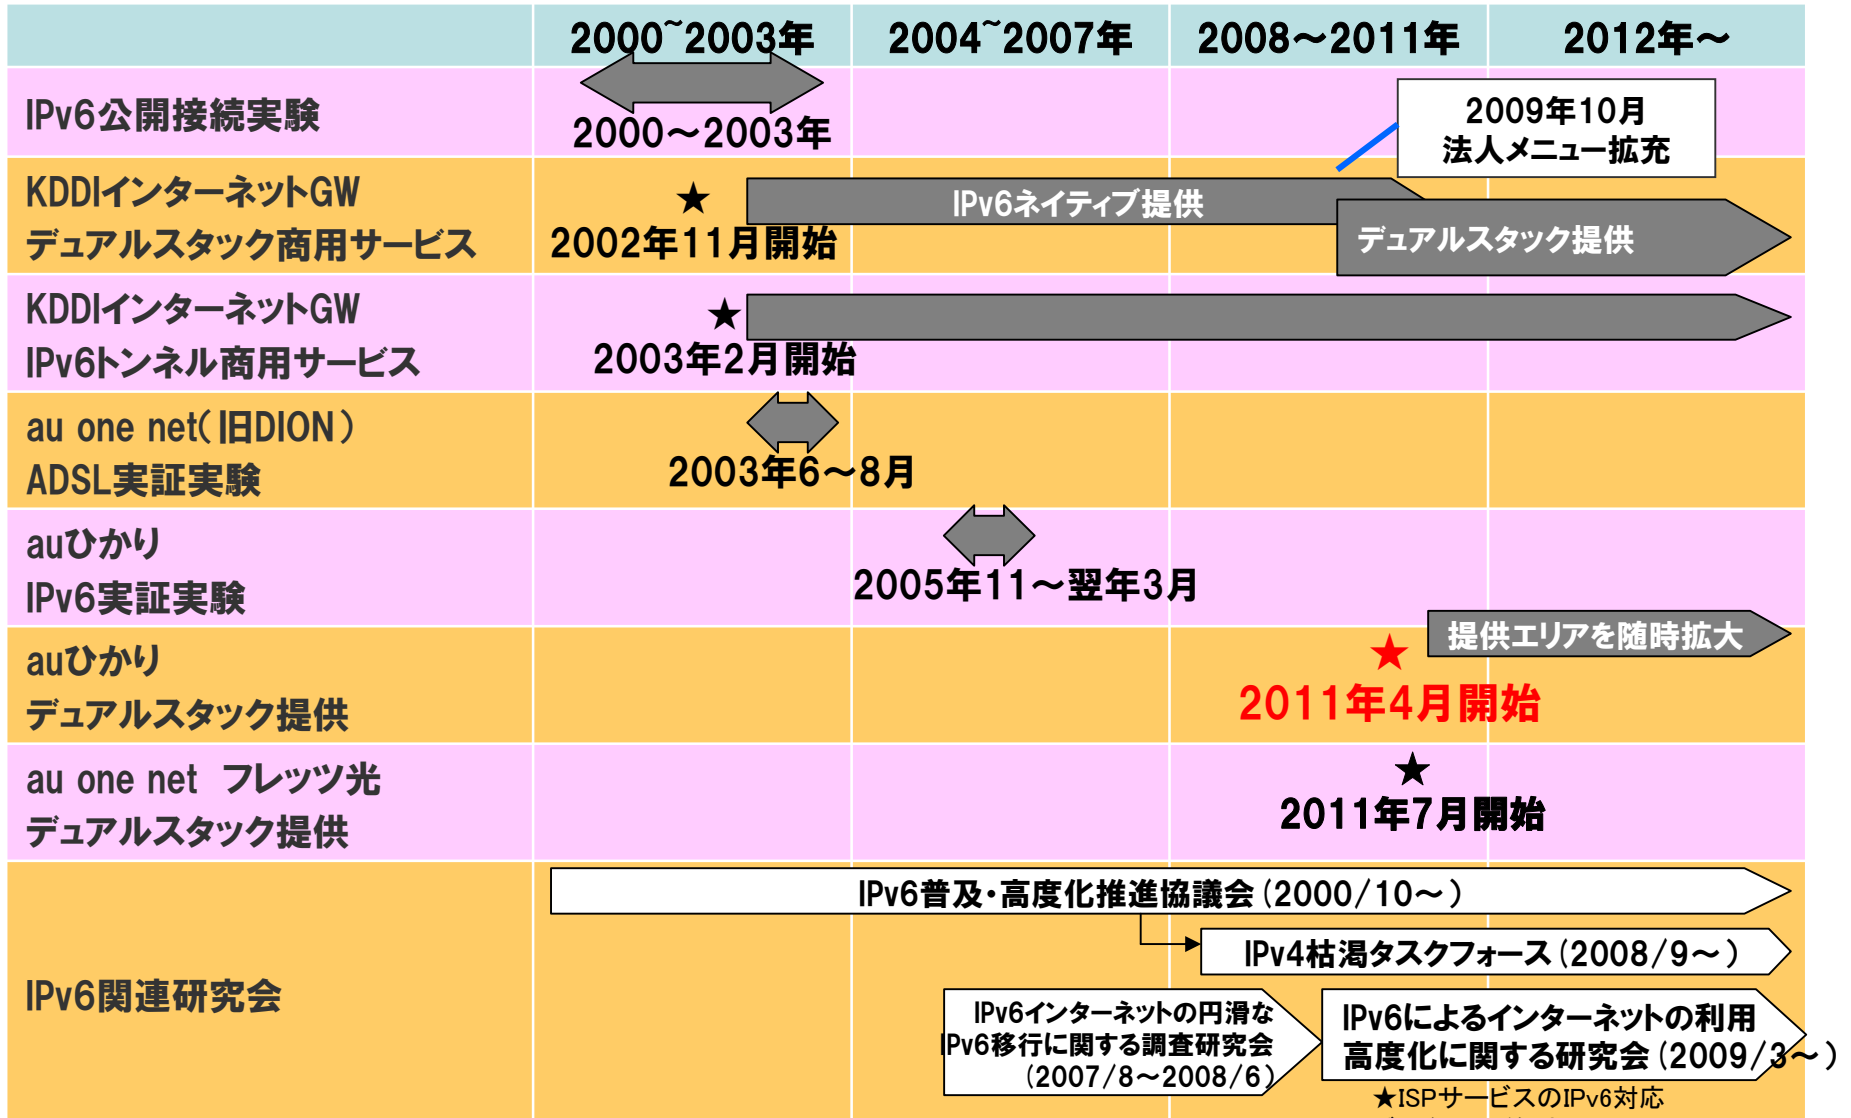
| | 2000~2003年 | 2004~2007年 | 2008～2011年 | 2012年～ |
|---|---|---|---|---|
| IPv6公開接続実験 | 2000～2003年 | | 2009年10月 法人メニュー拡充 | |
| KDDIインターネットGW デュアルスタック商用サービス | ★ 2002年11月開始 | IPv6ネイティブ提供 | デュアルスタック提供 | |
| KDDIインターネットGW IPv6トンネル商用サービス | ★ 2003年2月開始 | | | |
| au one net(旧DION) ADSL実証実験 | 2003年6～8月 | | | |
| auひかり IPv6実証実験 | | 2005年11～翌年3月 | | |
| auひかり デュアルスタック提供 | | | ★ 2011年4月開始 | 提供エリアを随時拡大 |
| au one net フレッツ光 デュアルスタック提供 | | | ★ 2011年7月開始 | |
| IPv6関連研究会 | IPv6普及・高度化推進協議会(2000/10～) | | | |

IPv4枯渇タスクフォース(2008/9～)

IPv6インターネットの円滑なIPv6移行に関する調査研究会(2007/8～2008/6)

IPv6によるインターネットの利用高度化に関する研究会(2009/3～)

★ISPサービスのIPv6対応